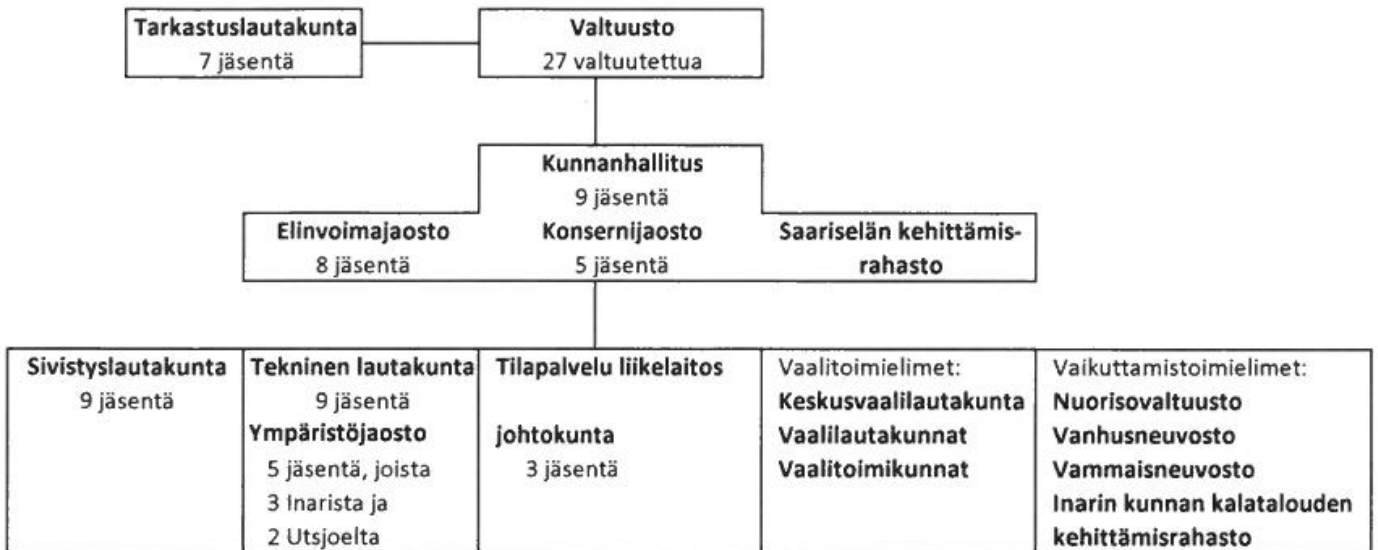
Tarkastuslautakunta
7 jäsentä

Valtuusto
27 valtuutettua

Kunnanhallitus
9 jäsentä

Elinvoimajaosto
8 jäsentä

Konsernijaosto
5 jäsentä

Saariselän kehittämisrahasto

Sivistyslautakunta
9 jäsentä

Tekninen lautakunta
9 jäsentä
Ympäristöjaosto
5 jäsentä, joista
3 Inarista ja
2 Utsjoelta

Tilapalvelu liikelaitos

johtokunta
3 jäsentä

Vaalitoimielimet:
Keskusvaalilautakunta
Vaalilautakunnat
Vaalitoimikunnat

Vaikuttamistoimielimet:
Nuorisovaltuusto
Vanhusneuvosto
Vammaisneuvosto
Inarin kunnan kalatalouden kehittämisrahasto